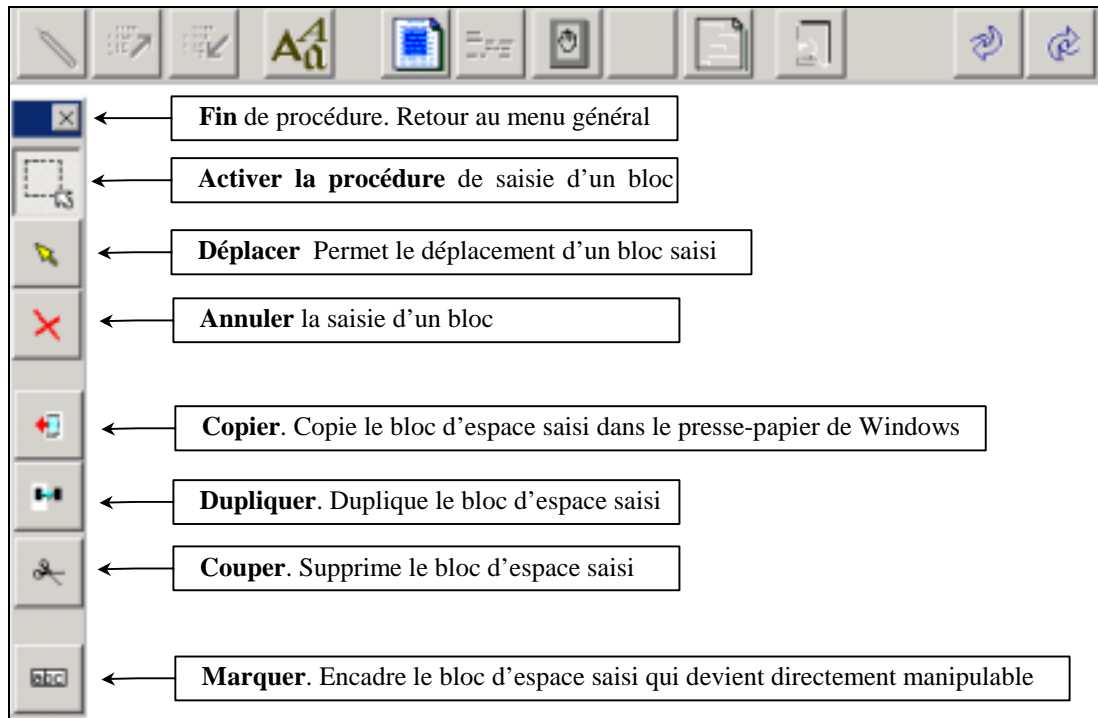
Fin de procédure. Retour au menu général

Activer la procédure de saisie d'un bloc

Déplacer Permet le déplacement d'un bloc saisi

Annuler la saisie d'un bloc

Copier. Copie le bloc d'espace saisi dans le presse-papier de Windows

Dupliquer. Duplique le bloc d'espace saisi

Couper. Supprime le bloc d'espace saisi

abc

Marquer. Encadre le bloc d'espace saisi qui devient directement manipulable